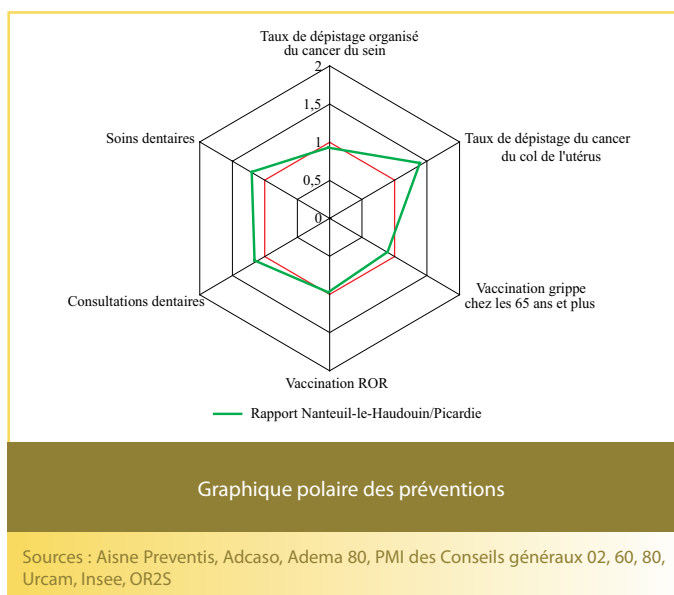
Taux de dépistage organisé du cancer du sein

2

1,5

1

0,5

0

Taux de dépistage du cancer du col de l'utérus

Vaccination grippe chez les 65 ans et plus

Vaccination ROR

Consultations dentaires

Soins dentaires

Rapport Nanteuil-le-Haudouin/Picardie

Graphique polaire des préventions

Sources : Aisne Preventis, Adcaso, Adema 80, PMI des Conseils généraux 02, 60, 80, Urcam, Insee, OR2S